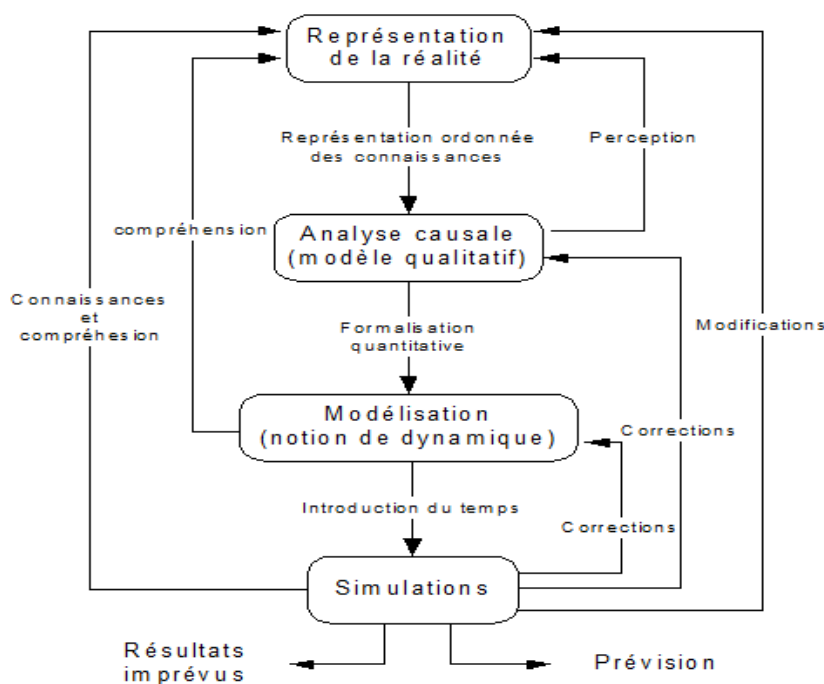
Représentation de la réalité

Représentation ordonnée des connaissances

Perception

compréhension

Analyse causale (modèle qualitatif)

Connaissances et compréhesion

Modifications

Formalisation quantitative

Modélisation (notion de dynamique)

Corrections

Introduction du temps

Corrections

Simulations

Résultats imprévus

Prévision